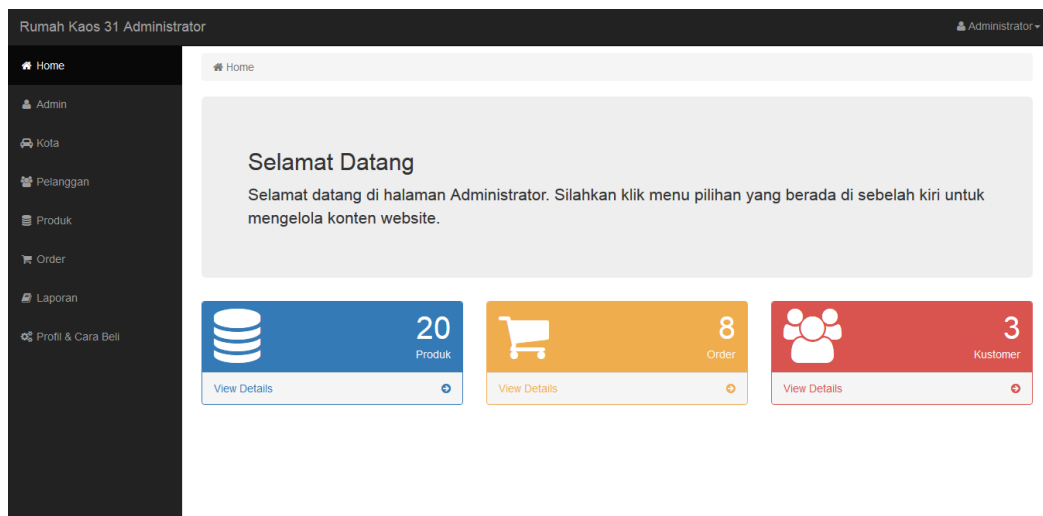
Rumah Kaos 31 Administrator

Administrator

Home

Admin

Kota

Pelanggan

Produk

Order

Laporan

Profil & Cara Beli

Home

Selamat Datang

Selamat datang di halaman Administrator. Silahkan klik menu pilihan yang berada di sebelah kiri untuk mengelola konten website.

20
Produk
View Details

8
Order
View Details

3
Kustomer
View Details